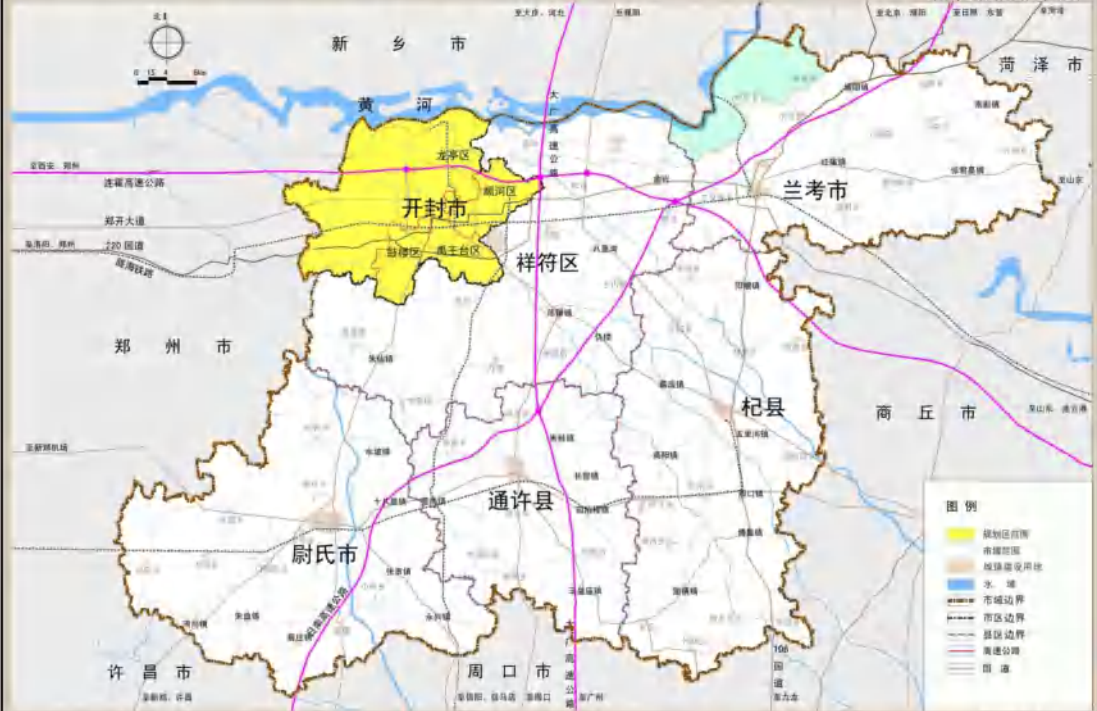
北
0 15 4 8km

新 乡 市

菏 泽 市

黄 河

大广高速公路

龙亭区

顺河区

开封市

鼓楼区

禹王台区

祥符区

兰考市

连霍高速公路

郑开大道

220 国道

陇海铁路

郑 州 市

杞县

商 丘 市

通许县

尉氏市

图 例

规划区范围

市辖范围

城镇建设用地

水 域

市域边界

市区边界

县区边界

高速公路

国 道

许 昌 市

周 口 市

大广高速公路

106 国道